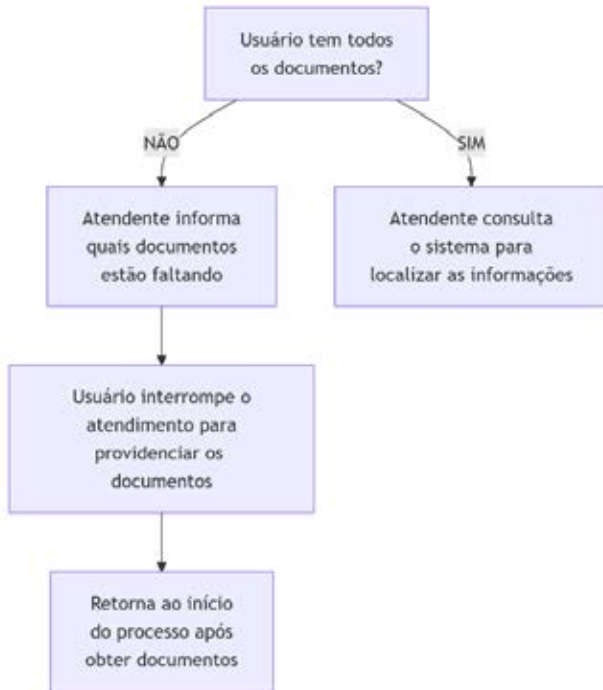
Usuário tem todos os documentos?

NÃO

SIM

Atendente informa quais documentos estão faltando

Atendente consulta o sistema para localizar as informações

Usuário interrompe o atendimento para providenciar os documentos

Retorna ao início do processo após obter documentos